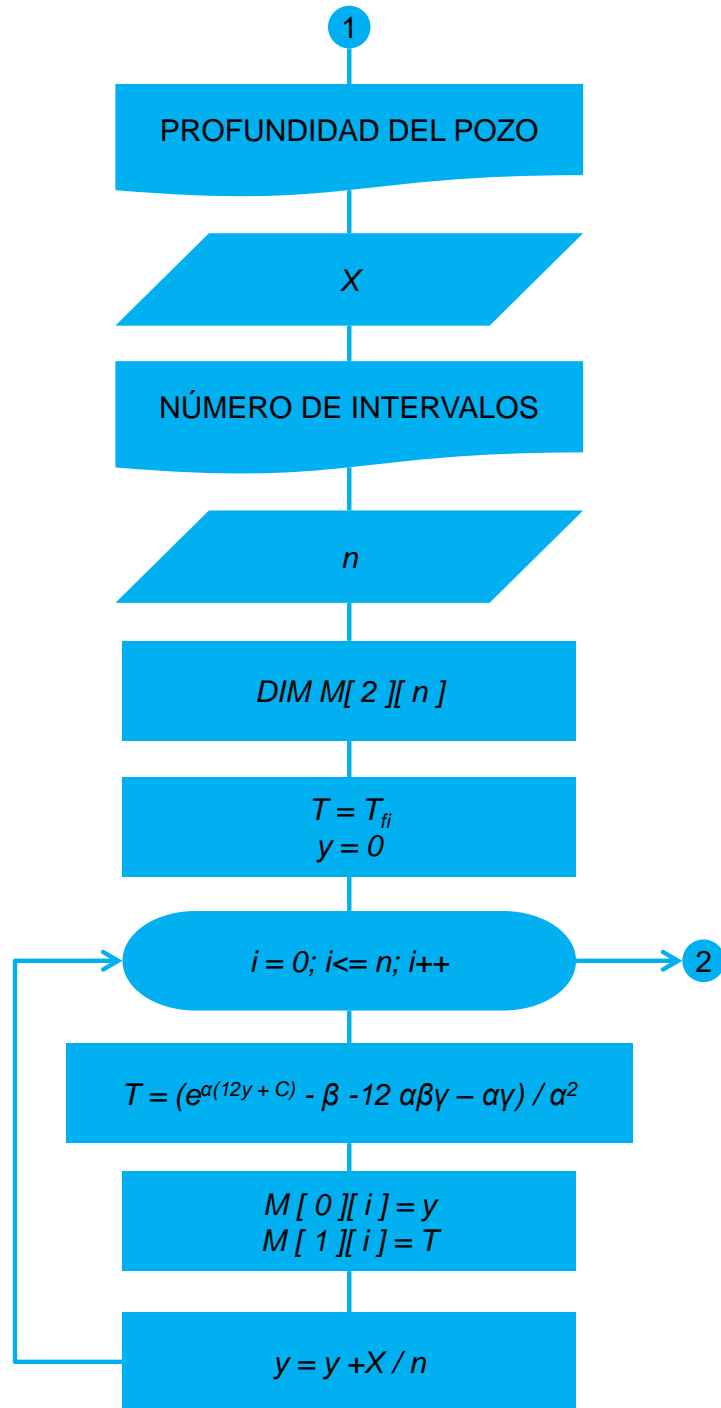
1

PROFUNDIDAD DEL POZO

$X$

NÚMERO DE INTERVALOS

$n$

DIM M[ 2 ][ n ]

$T = T_{fi}$
$y = 0$

i = 0; i<= n; i++

2

$T = (e^{\alpha(12y + C)} - \beta - 12\ \alpha\beta\gamma - \alpha\gamma) / \alpha^2$

M [ 0 ][ i ] = y
M [ 1 ][ i ] = T

y = y +X / n